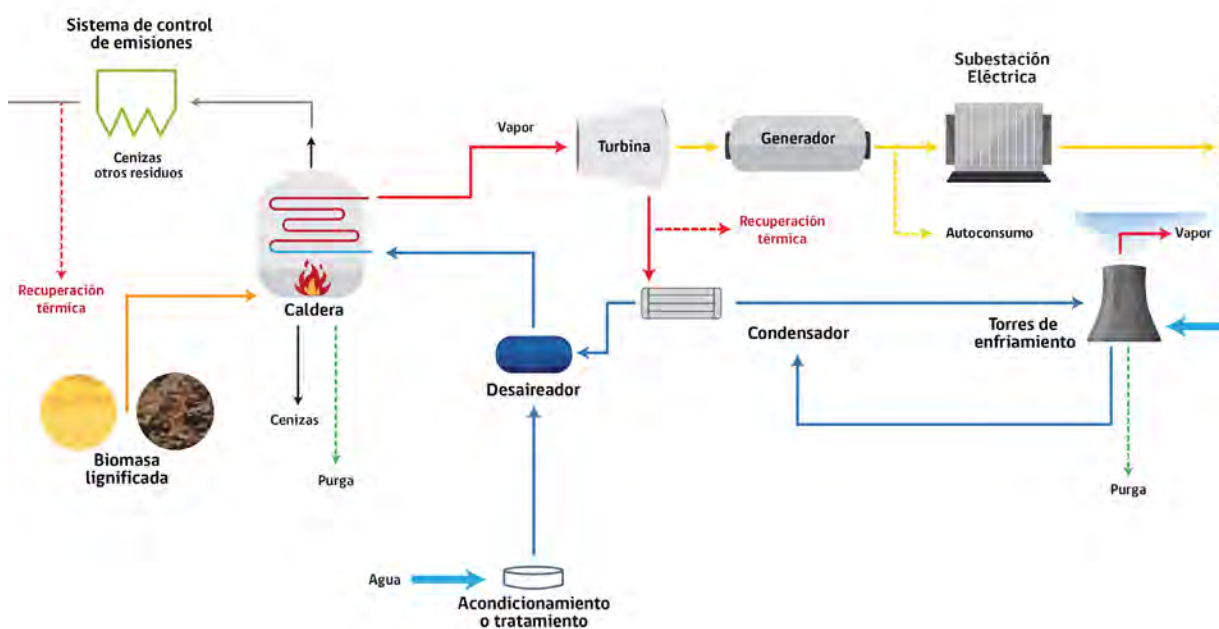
Sistema de control de emisiones

Cenizas otros residuos

Recuperación térmica

Caldera

Biomasa lignificada

Cenizas

Purga

Vapor

Turbina

Generador

Subestación Eléctrica

Recuperación térmica

Autoconsumo

Vapor

Desaireador

Condensador

Torres de enfriamiento

Purga

Agua

Acondicionamiento o tratamiento